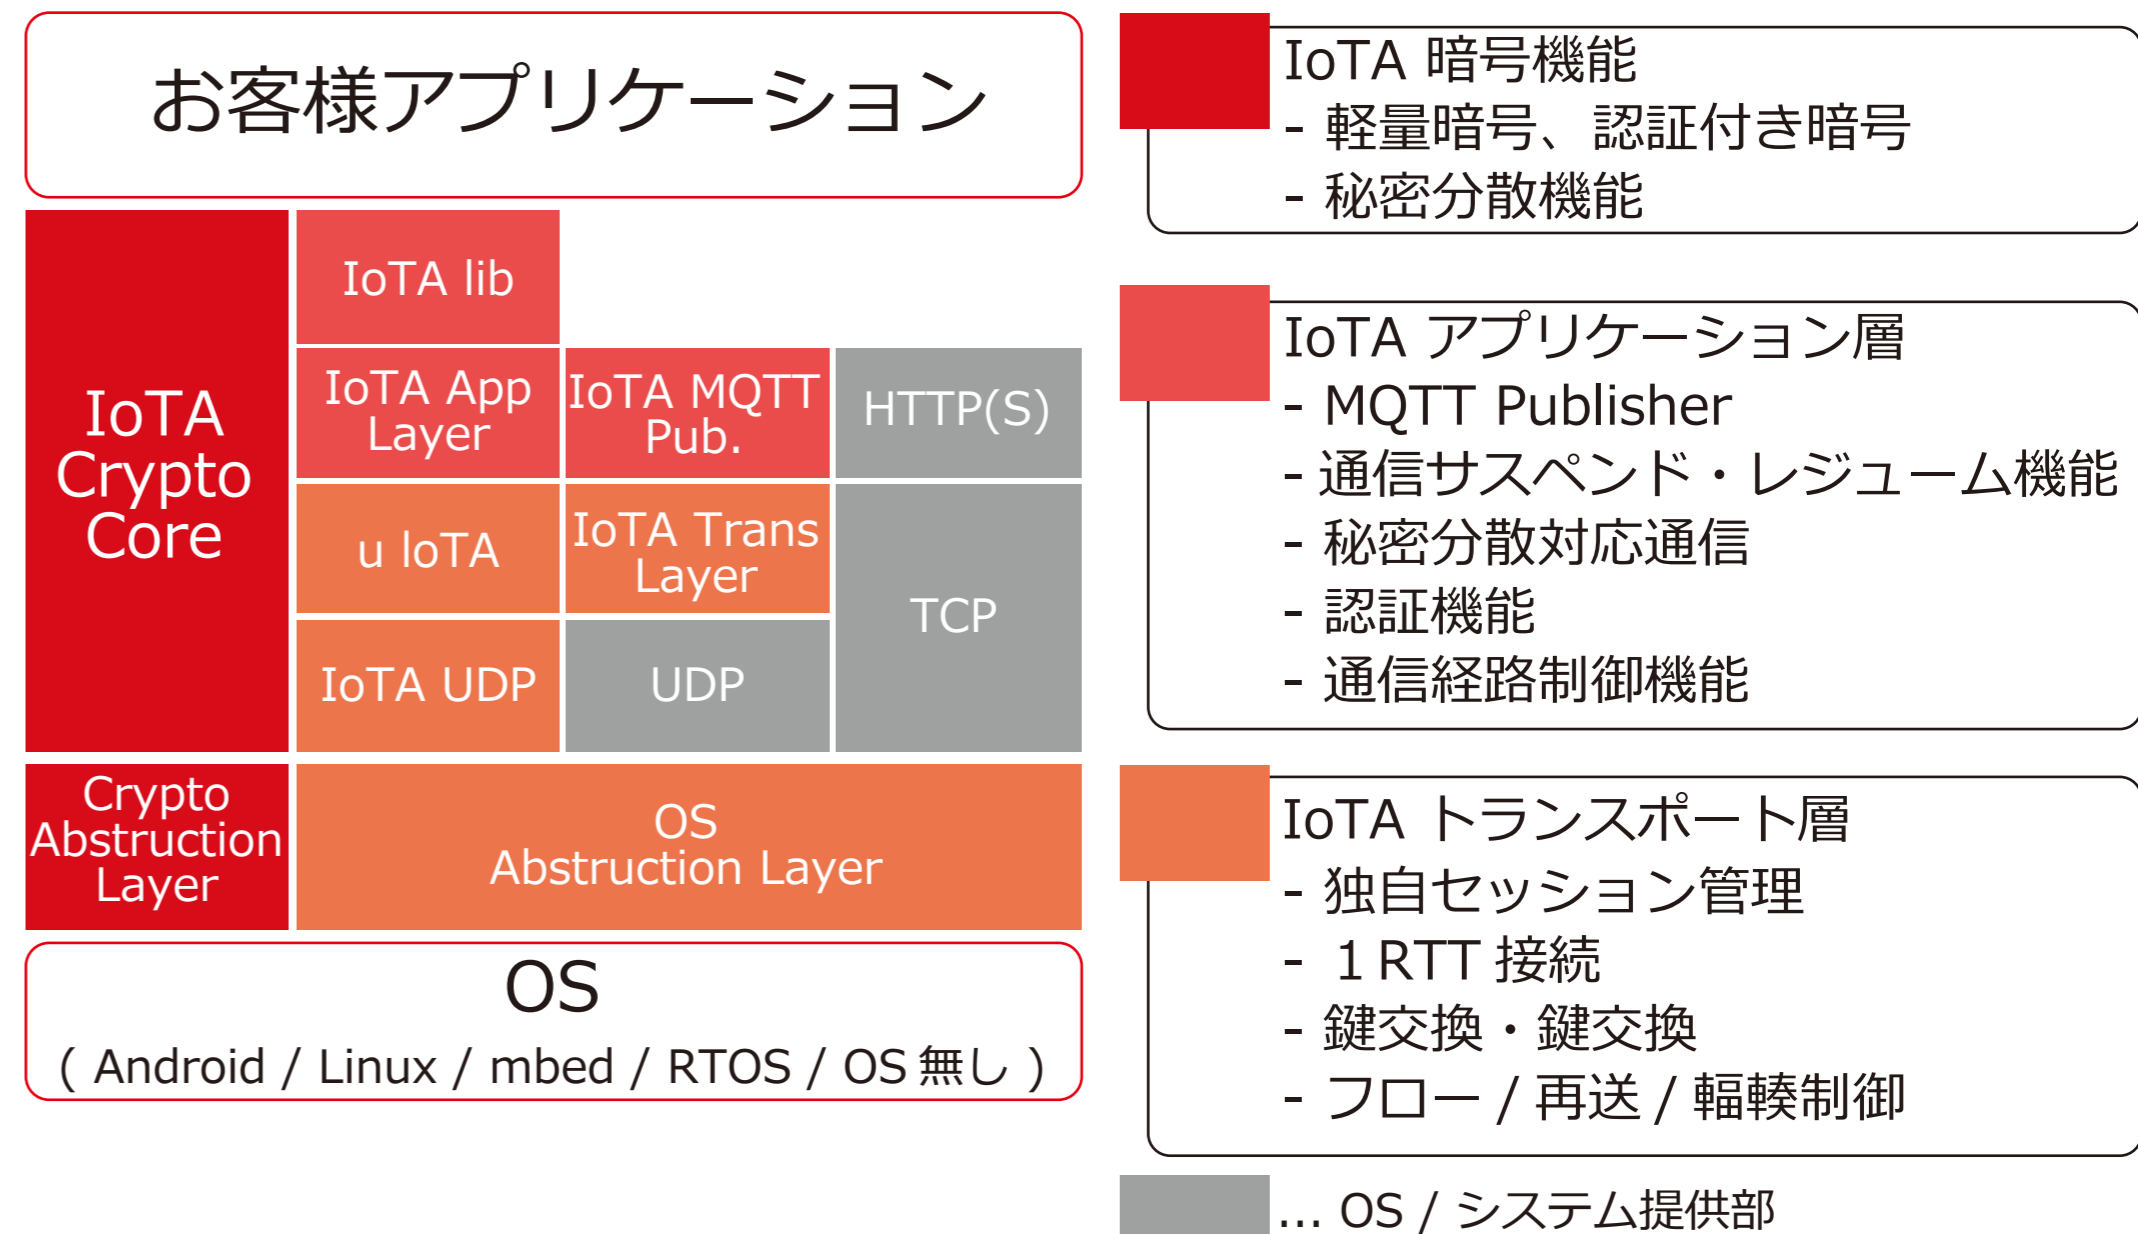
お客様アプリケーション

IoTA Crypto Core

IoTA lib

IoTA App Layer

IoTA MQTT Pub.

HTTP(S)

u IoTA

IoTA Trans Layer

TCP

IoTA UDP

UDP

Crypto Abstruction Layer

OS Abstruction Layer

OS
( Android / Linux / mbed / RTOS / OS 無し )

IoTA 暗号機能
- 軽量暗号、認証付き暗号
- 秘密分散機能

IoTA アプリケーション層
- MQTT Publisher
- 通信サスペンド・レジューム機能
- 秘密分散対応通信
- 認証機能
- 通信経路制御機能

IoTA トランスポート層
- 独自セッション管理
- 1RTT 接続
- 鍵交換・鍵交換
- フロー / 再送 / 輻輳制御

... OS / システム提供部